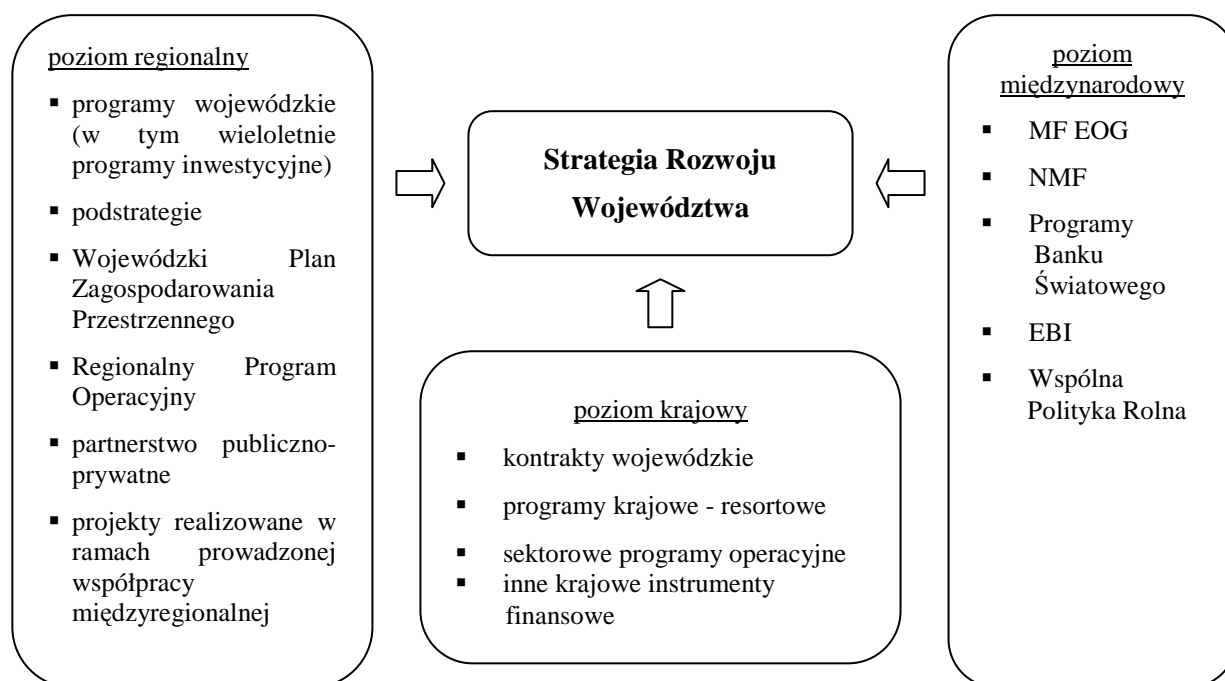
poziom regionalny

- programy wojewódzkie (w tym wieloletnie programy inwestycyjne)
- podstrategie
- Wojewódzki Plan Zagospodarowania Przestrzennego
- Regionalny Program Operacyjny
- partnerstwo publiczno-prywatne
- projekty realizowane w ramach prowadzonej współpracy międzyregionalnej

Strategia Rozwoju Województwa

poziom krajowy

- kontrakty wojewódzkie
- programy krajowe - resortowe
- sektorowe programy operacyjne
- inne krajowe instrumenty finansowe

poziom międzynarodowy

- MF EOG
- NMF
- Programy Banku Światowego
- EBI
- Wspólna Polityka Rolna